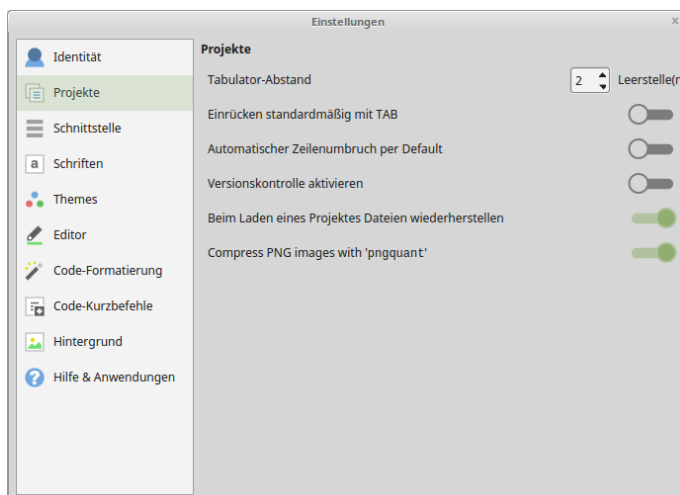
Einstellungen

×

Identität

Projekte

Schnittstelle

a Schriften

Themes

Editor

Code-Formatierung

Code-Kurzbefehle

Hintergrund

Hilfe & Anwendungen

Projekte

Tabulator-Abstand

2

Leerstelle(n

Einrücken standardmäßig mit TAB

Automatischer Zeilenumbruch per Default

Versionskontrolle aktivieren

Beim Laden eines Projektes Dateien wiederherstellen

Compress PNG images with 'pngquant'